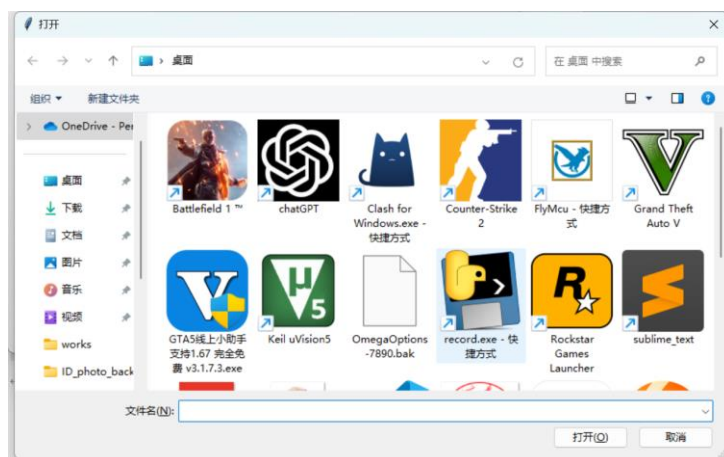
打开

› 桌面

在 桌面 中搜索

组织 ▾　新建文件夹

OneDrive - Per

桌面
下载
文档
图片
音乐
视频
works
ID_photo_back

Battlefield 1 ™
chatGPT
Clash for Windows.exe - 快捷方式
Counter-Strike 2
FlyMcu - 快捷方式
Grand Theft Auto V

GTA5线上小助手支持1.67 完全免费 v3.1.7.3.exe
Keil uVision5
OmegaOptions-7890.bak
record.exe - 快捷方式
Rockstar Games Launcher
sublime_text

文件名(N):

打开(O)
取消